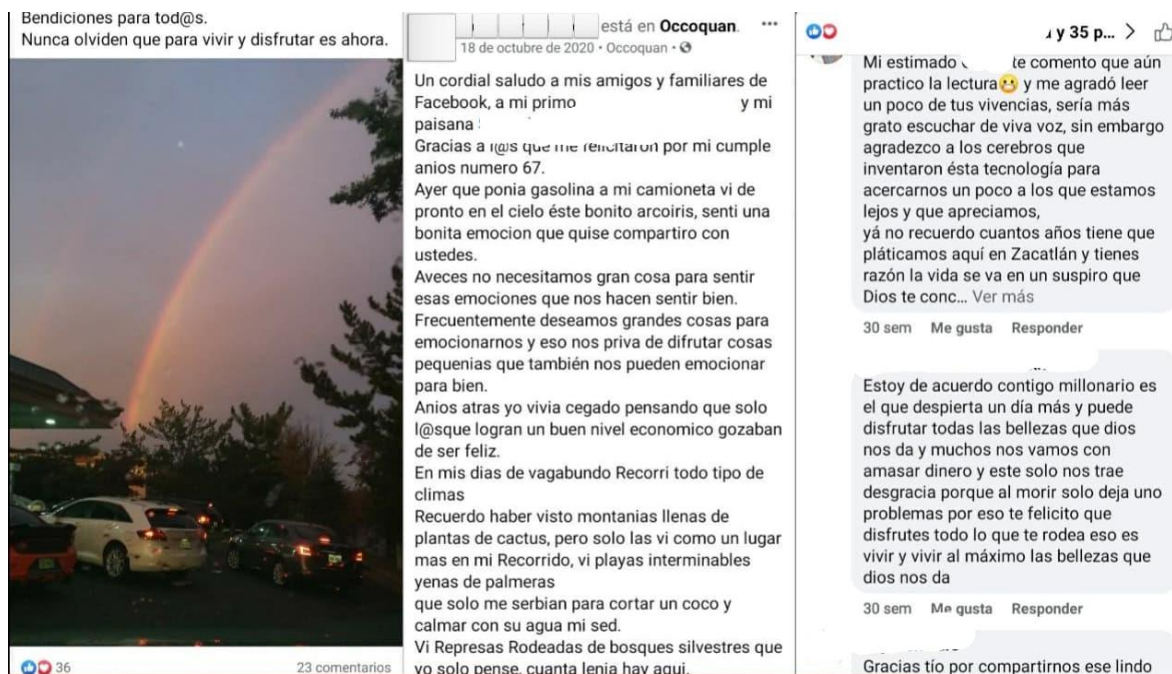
Bendiciones para tod@s.
Nunca olviden que para vivir y disfrutar es ahora.

36 23 comentarios

está en Occoquan. ···
18 de octubre de 2020 · Occoquan ·

Un cordial saludo a mis amigos y familiares de Facebook, a mi primo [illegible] y mi paisana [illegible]
Gracias a l@s que me felicitaron por mi cumple anios numero 67.
Ayer que ponia gasolina a mi camioneta vi de pronto en el cielo éste bonito arcoiris, senti una bonita emocion que quise compartiro con ustedes.
Aveces no necesitamos gran cosa para sentir esas emociones que nos hacen sentir bien.
Frecuentemente deseamos grandes cosas para emocionarnos y eso nos priva de difrutar cosas pequenias que también nos pueden emocionar para bien.
Anios atras yo vivia cegado pensando que solo l@sque logran un buen nivel economico gozaban de ser feliz.
En mis dias de vagabundo Recorri todo tipo de climas
Recuerdo haber visto montanias llenas de plantas de cactus, pero solo las vi como un lugar mas en mi Recorrido, vi playas interminables yenas de palmeras
que solo me serbian para cortar un coco y calmar con su agua mi sed.
Vi Represas Rodeadas de bosques silvestres que yo solo pense, cuanta lenia hay aqui.

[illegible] y 35 p... >

Mi estimado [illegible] te comento que aún practico la lectura y me agradó leer un poco de tus vivencias, sería más grato escuchar de viva voz, sin embargo agradezco a los cerebros que inventaron ésta tecnología para acercarnos un poco a los que estamos lejos y que apreciamos,
yá no recuerdo cuantos años tiene que pláticamos aquí en Zacatlán y tienes razón la vida se va en un suspiro que Dios te conc... Ver más

30 sem Me gusta Responder

Estoy de acuerdo contigo millonario es el que despierta un día más y puede disfrutar todas las bellezas que dios nos da y muchos nos vamos con amasar dinero y este solo nos trae desgracia porque al morir solo deja uno problemas por eso te felicito que disfrutes todo lo que te rodea es es vivir y vivir al máximo las bellezas que dios nos da

30 sem Me gusta Responder

Gracias tío por compartirnos ese lindo